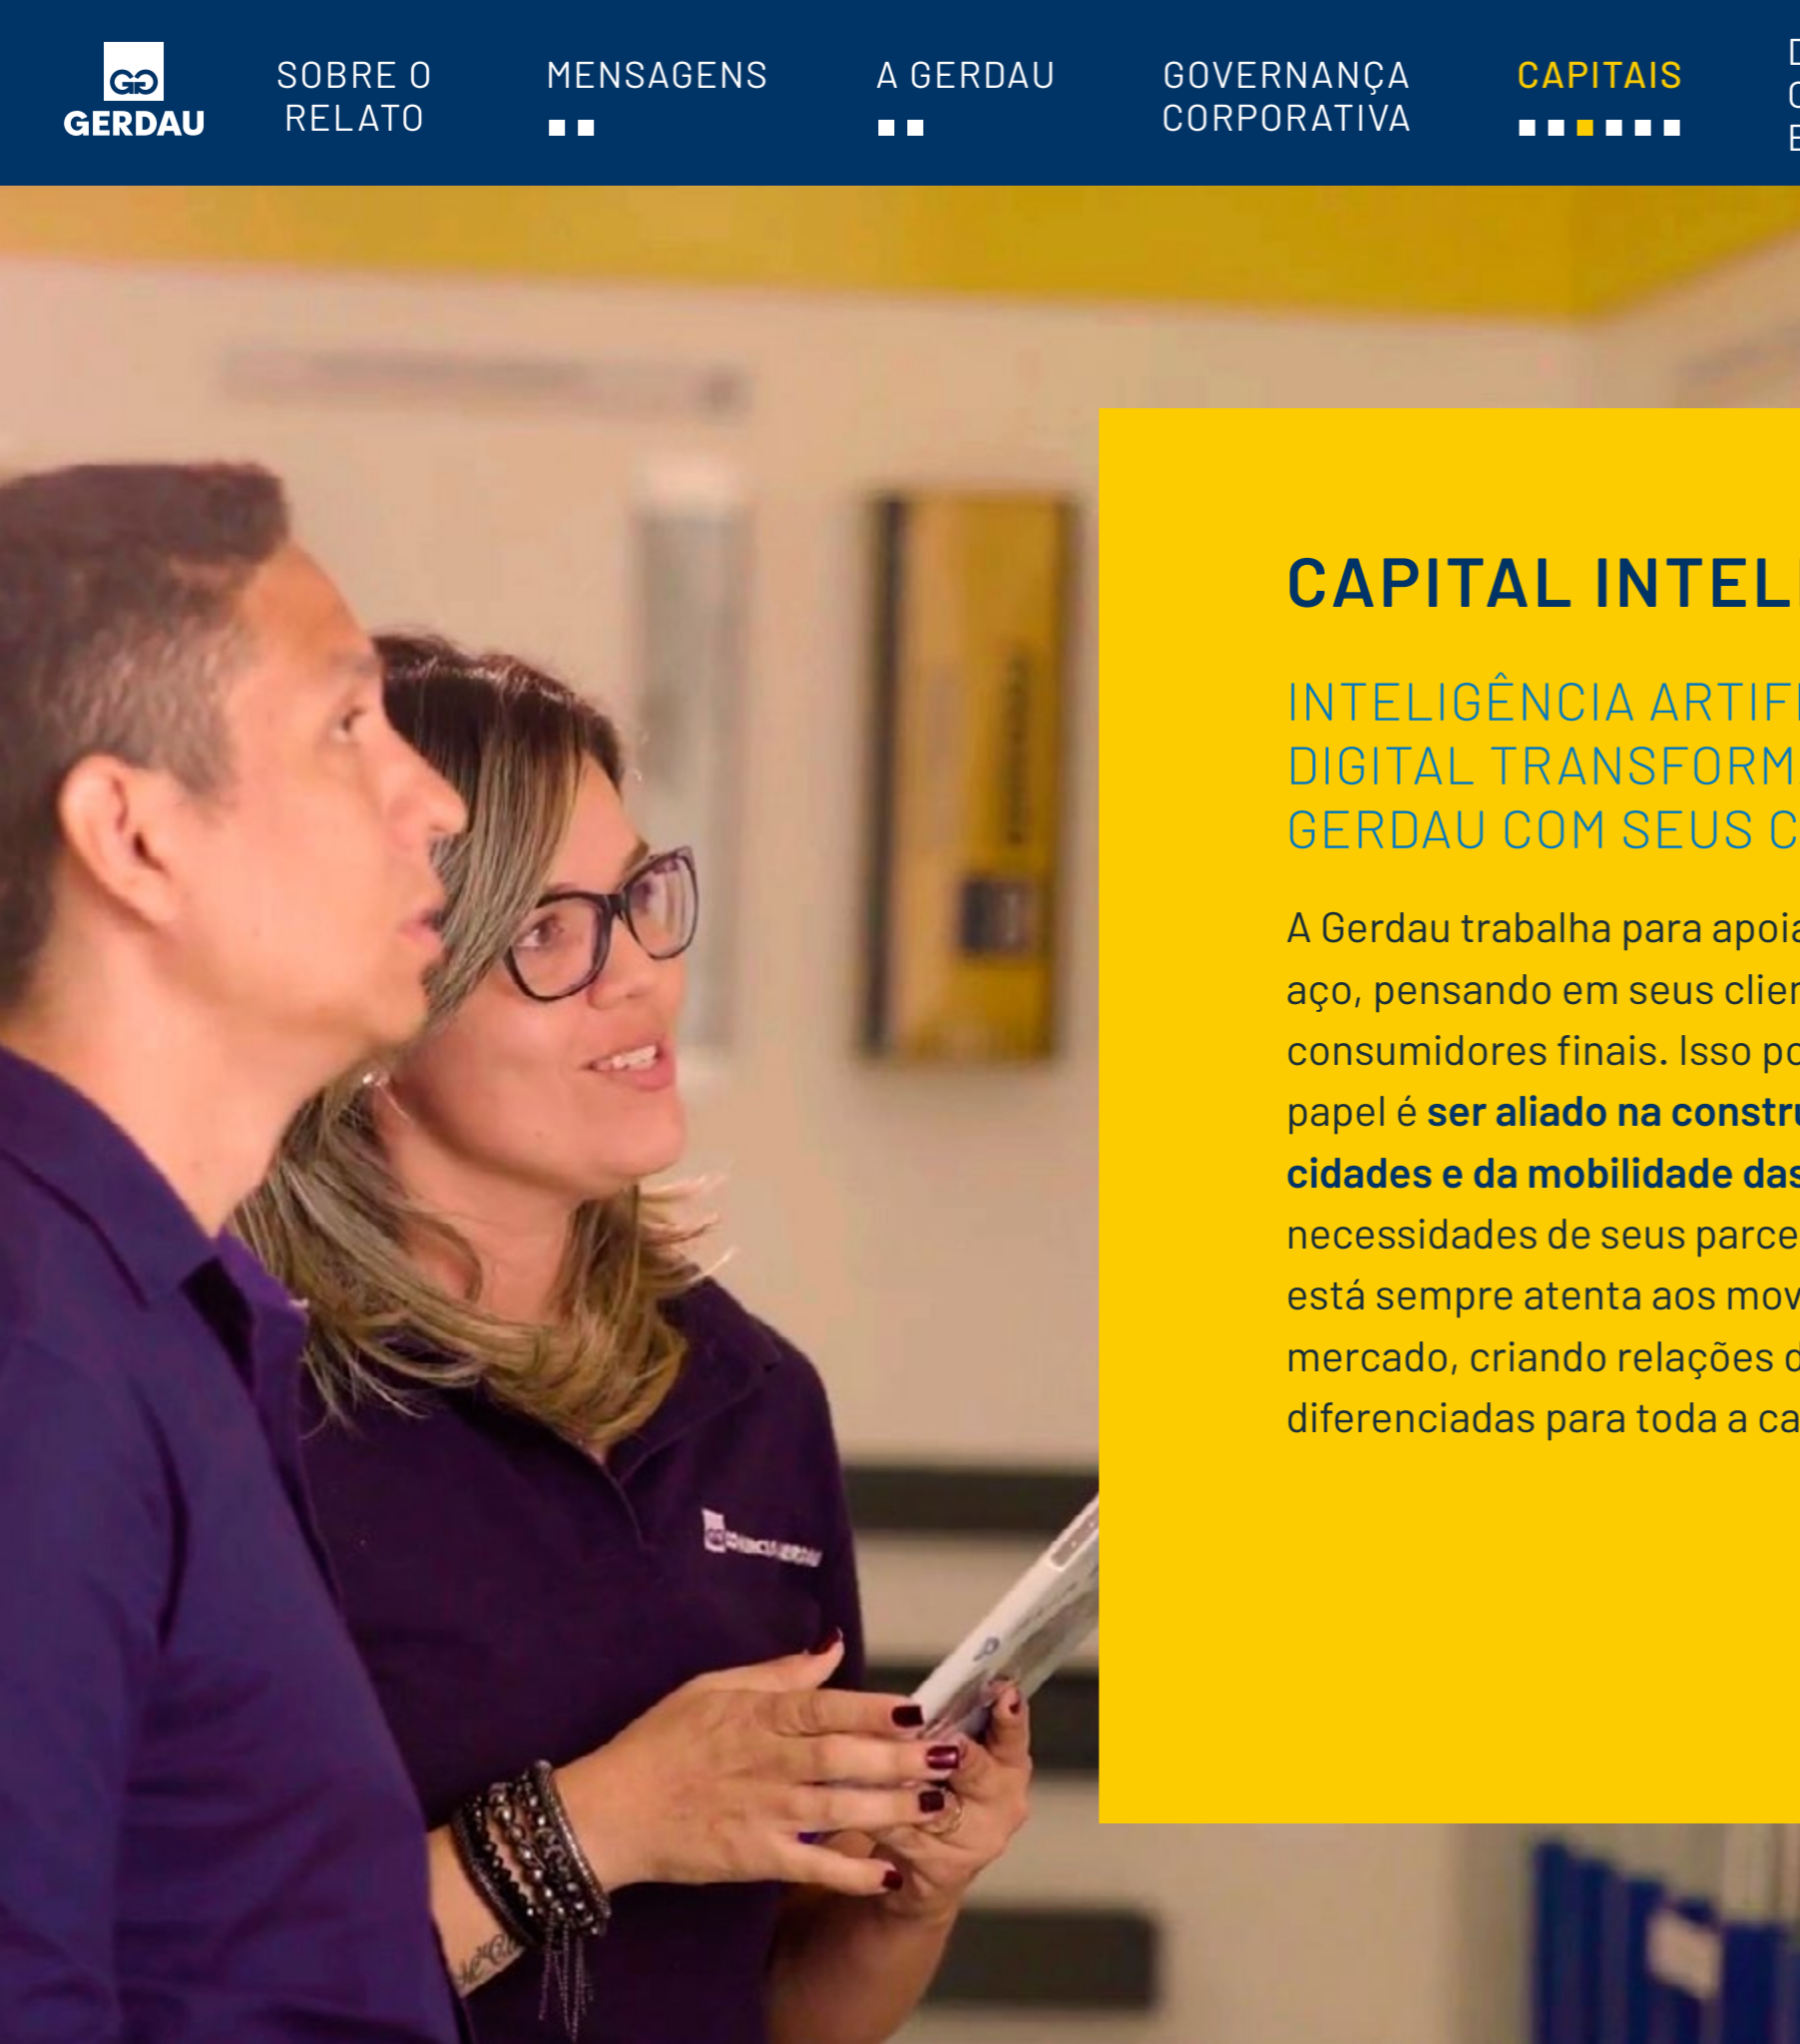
GERDAU

SOBRE O RELATO

MENSAGENS

A GERDAU

GOVERNANÇA CORPORATIVA

CAPITAIS

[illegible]

CAPITAL INTEL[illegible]

INTELIGÊNCIA ARTIF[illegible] DIGITAL TRANSFORM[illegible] GERDAU COM SEUS C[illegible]

A Gerdau trabalha para apoi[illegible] aço, pensando em seus clie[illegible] consumidores finais. Isso p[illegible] papel é **ser aliado na constr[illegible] cidades e da mobilidade da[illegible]** necessidades de seus parce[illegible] está sempre atenta aos mo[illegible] mercado, criando relações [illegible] diferenciadas para toda a ca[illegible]